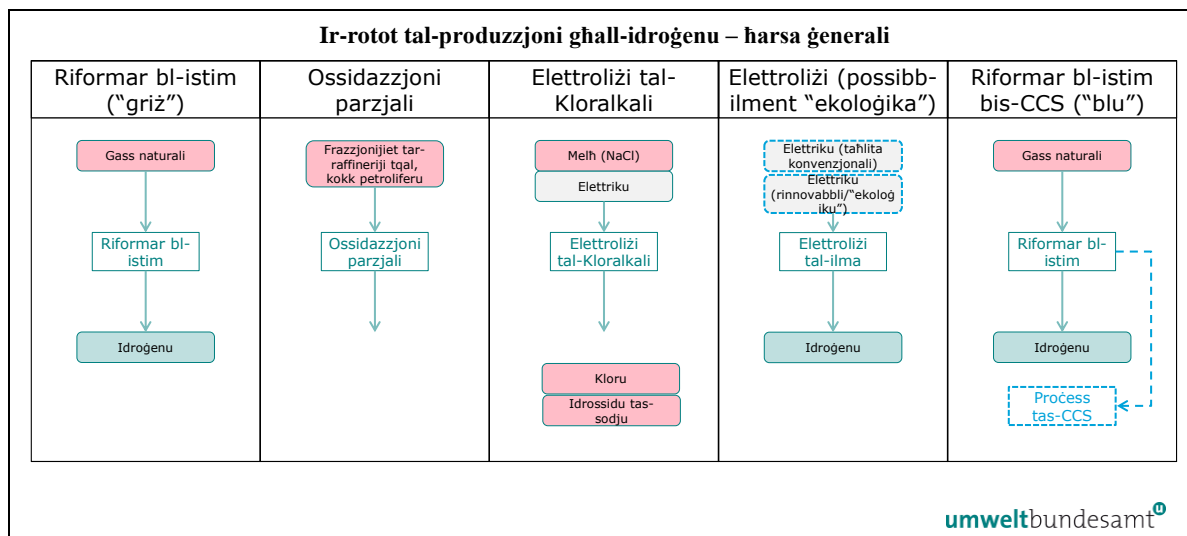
Ir-rotot tal-produzzjoni għall-idroġenu – ħarsa ġenerali

| Riformar bl-istim ("griż") | Ossidazzjoni parzjali | Elettroliżi tal-Kloralkali | Elettroliżi (possibbilment "ekoloġika") | Riformar bl-istim bis-CCS ("blu") |
|---|---|---|---|---|
| Gass naturali | Frazzjonijiet tar-raffineriji tqal, kokk petroliferu | Melħ (NaCl) | Elettriku (taħlita konvenzjonali) | Gass naturali |
| | | Elettriku | Elettriku (rinnovabbli/"ekoloġiku") | |
| Riformar bl-istim | Ossidazzjoni parzjali | Elettroliżi tal-Kloralkali | Elettroliżi tal-ilma | Riformar bl-istim |
| Idroġenu | | Kloru | Idroġenu | Idroġenu |
| | | Idrossidu tas-sodju | | Proċess tas-CCS |

umweltbundesamt